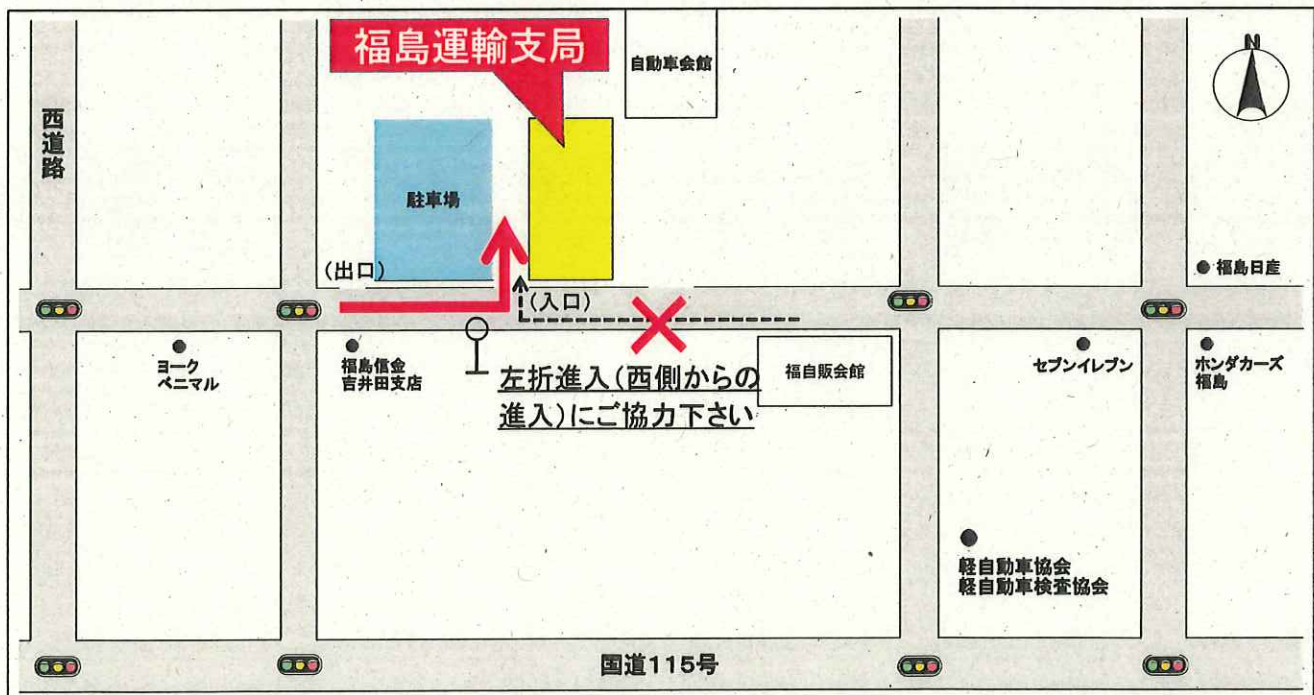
福島運輸支局

自動車会館

N

西道路

駐車場

(出口)

(入口)

福島日産

ヨーク
ベニマル

福島信金
吉井田支店

左折進入(西側からの進入)にご協力下さい

福自販会館

セブンイレブン

ホンダカーズ
福島

軽自動車協会
軽自動車検査協会

国道115号